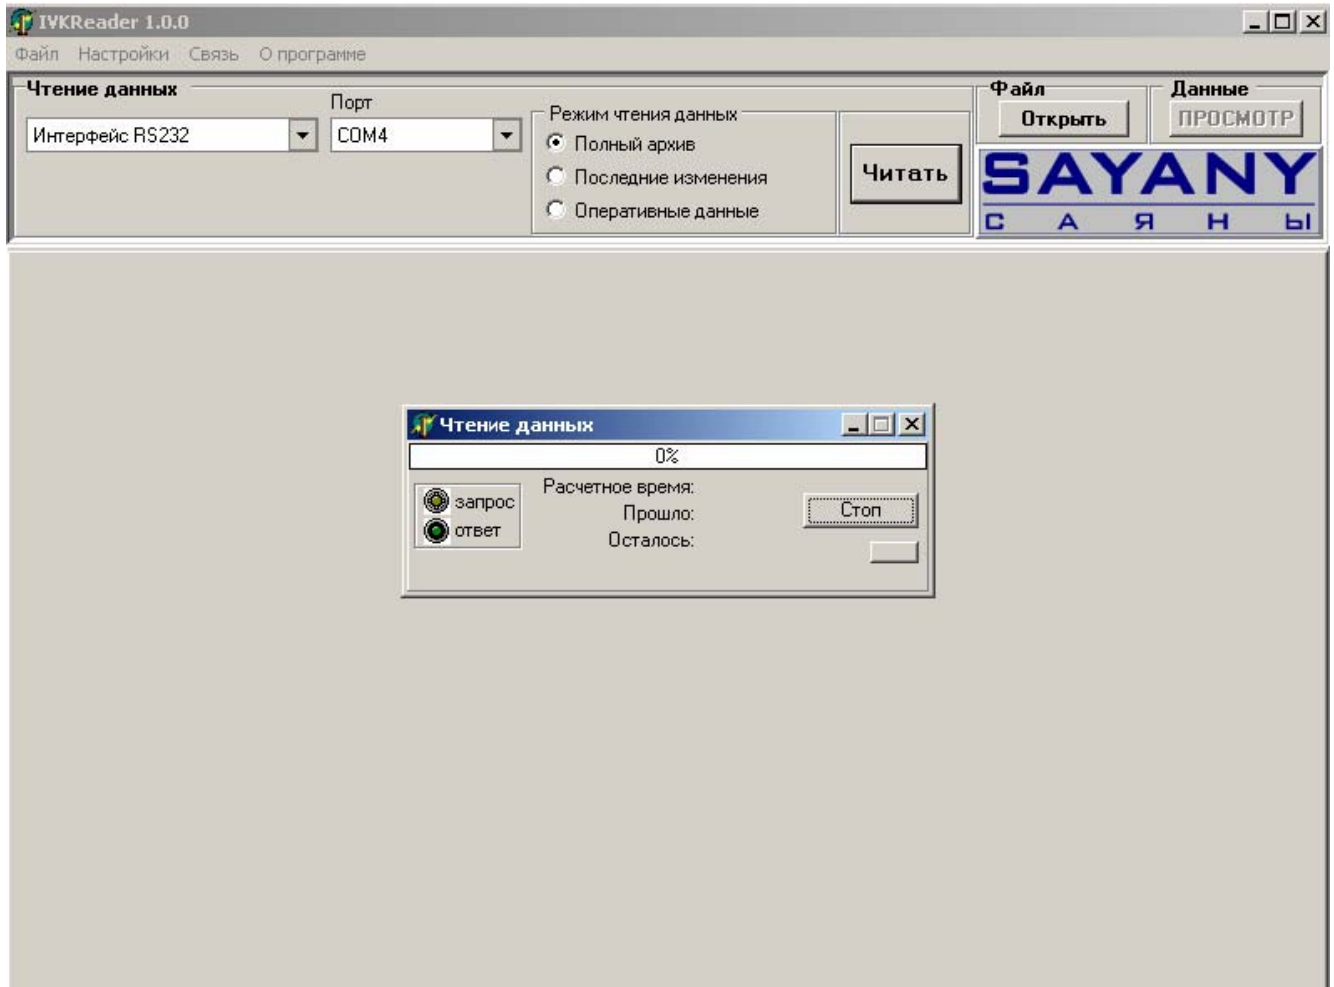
IVKReader 1.0.0

Файл Настройки Связь О программе

Чтение данных

Интерфейс RS232

Порт

COM4

Режим чтения данных

Полный архив

Последние изменения

Оперативные данные

Читать

Файл

Открыть

Данные

ПРОСМОТР

SAYANY

С А Я Н Ы

Чтение данных

0%

запрос

ответ

Расчетное время:

Прошло:

Осталось:

Стоп